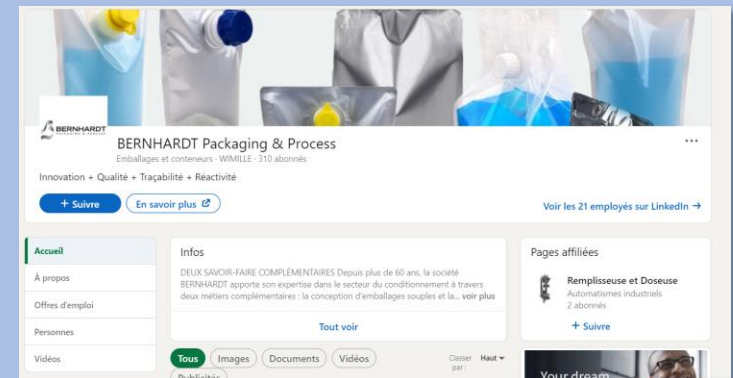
BERNHARDT

BERNHARDT Packaging & Process

Emballages et conteneurs · WIMILLE · 310 abonnés

Innovation + Qualité + Traçabilité + Réactivité

+ Suivre

En savoir plus

Voir les 21 employés sur LinkedIn →

...

Accueil

À propos

Offres d'emploi

Personnes

Vidéos

Infos

DEUX SAVOIR-FAIRE COMPLÉMENTAIRES Depuis plus de 60 ans, la société BERNHARDT apporte son expertise dans le secteur du conditionnement à travers deux métiers complémentaires : la conception d'emballages souples et la... voir plus

Tout voir

Tous

Images

Documents

Vidéos

Publicités

Classer par :

Haut

Pages affiliées

Remplisseuse et Doseuse

Automatismes industriels

2 abonnés

+ Suivre

Your dream